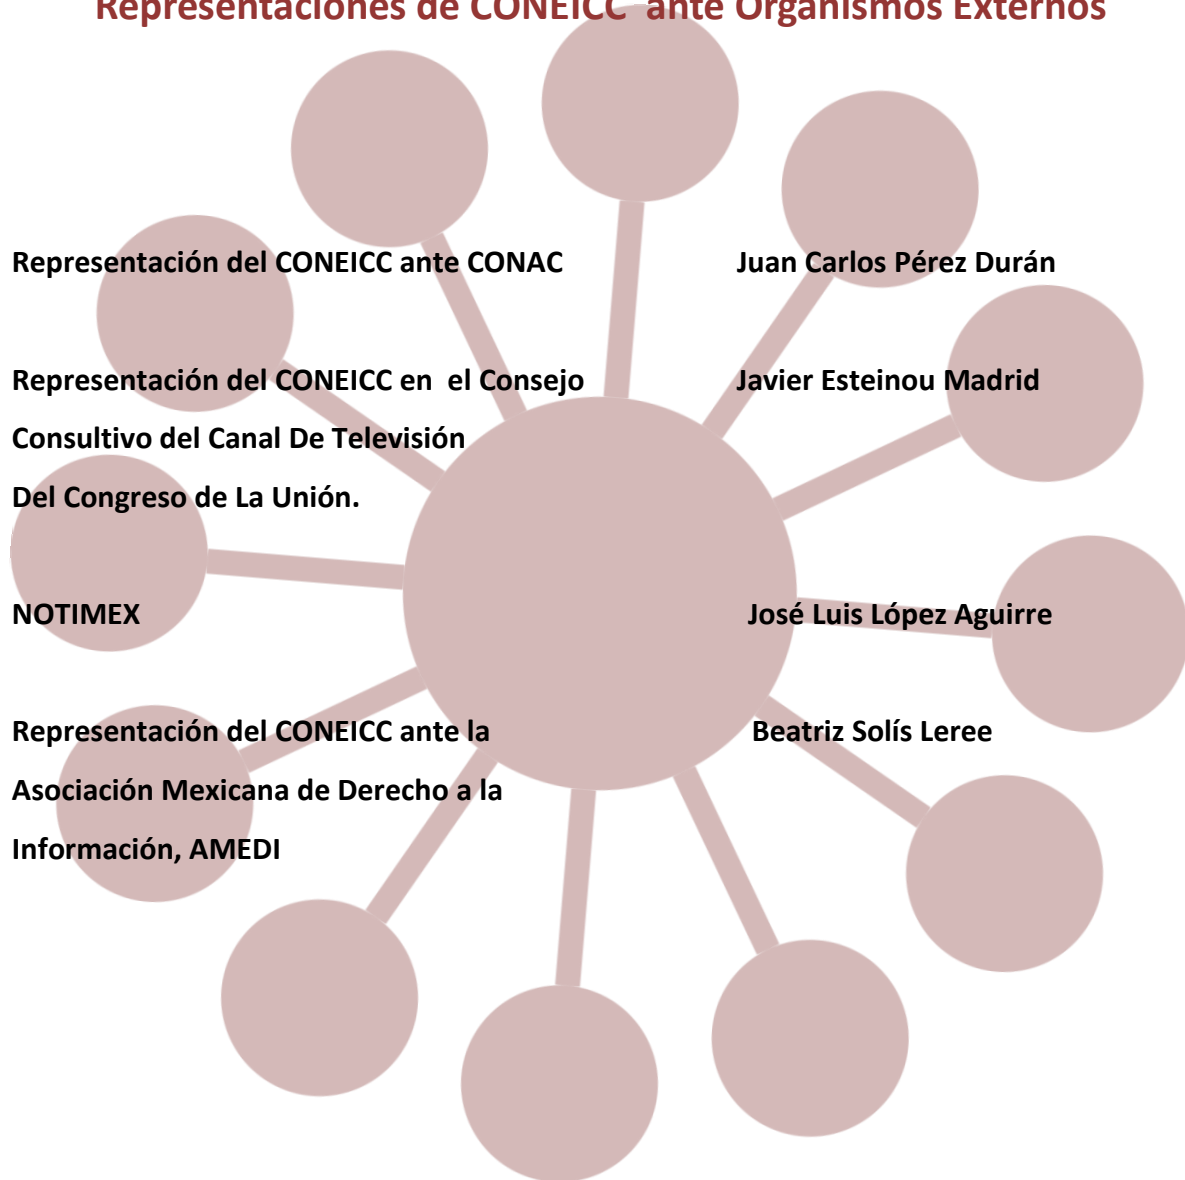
Representaciones de CONEICC ante Organismos Externos

Representación del CONEICC ante CONAC

Juan Carlos Pérez Durán

Representación del CONEICC en el Consejo Consultivo del Canal De Televisión Del Congreso de La Unión.

Javier Esteinou Madrid

NOTIMEX

José Luis López Aguirre

Representación del CONEICC ante la Asociación Mexicana de Derecho a la Información, AMEDI

Beatriz Solís Leree